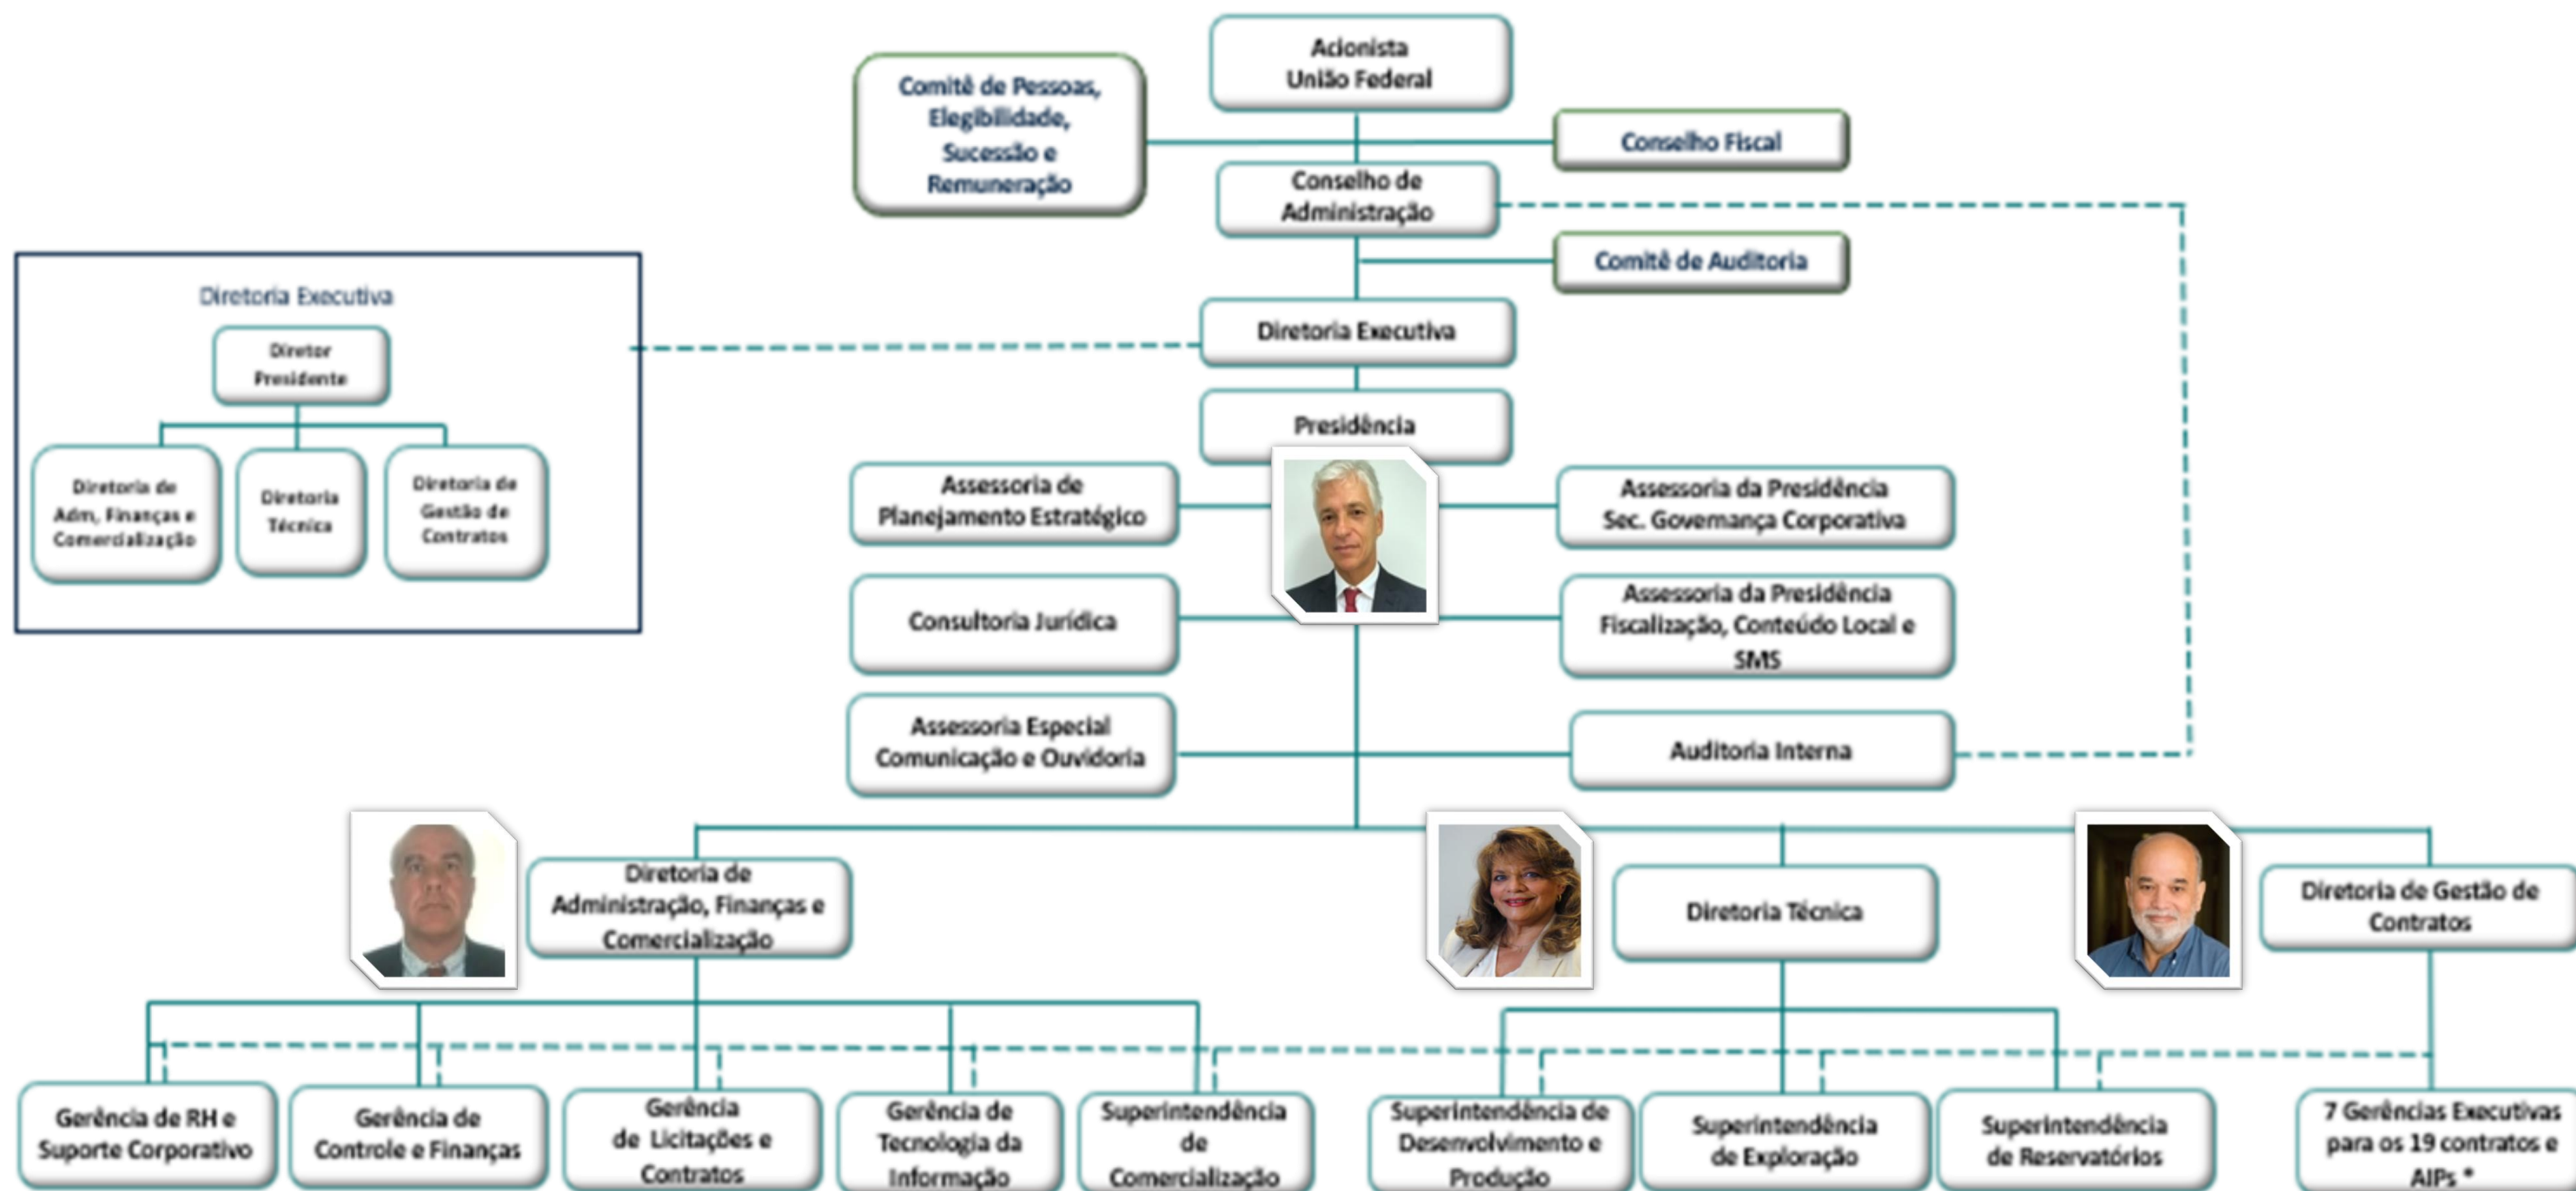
Acionista
União Federal

Comitê de Pessoas, Elegibilidade, Sucessão e Remuneração

Conselho Fiscal

Conselho de Administração

Comitê de Auditoria

Diretoria Executiva

Diretor Presidente

Diretoria de Adm, Finanças e Comercialização

Diretoria Técnica

Diretoria de Gestão de Contratos

Diretoria Executiva

Presidência

Assessoria de Planejamento Estratégico

Assessoria da Presidência Sec. Governança Corporativa

Consultoria Jurídica

Assessoria da Presidência Fiscalização, Conteúdo Local e SMS

Assessoria Especial Comunicação e Ouvidoria

Auditoria Interna

Diretoria de Administração, Finanças e Comercialização

Diretoria Técnica

Diretoria de Gestão de Contratos

Gerência de RH e Suporte Corporativo

Gerência de Controle e Finanças

Gerência de Licitações e Contratos

Gerência de Tecnologia da Informação

Superintendência de Comercialização

Superintendência de Desenvolvimento e Produção

Superintendência de Exploração

Superintendência de Reservatórios

7 Gerências Executivas para os 19 contratos e AIPs *